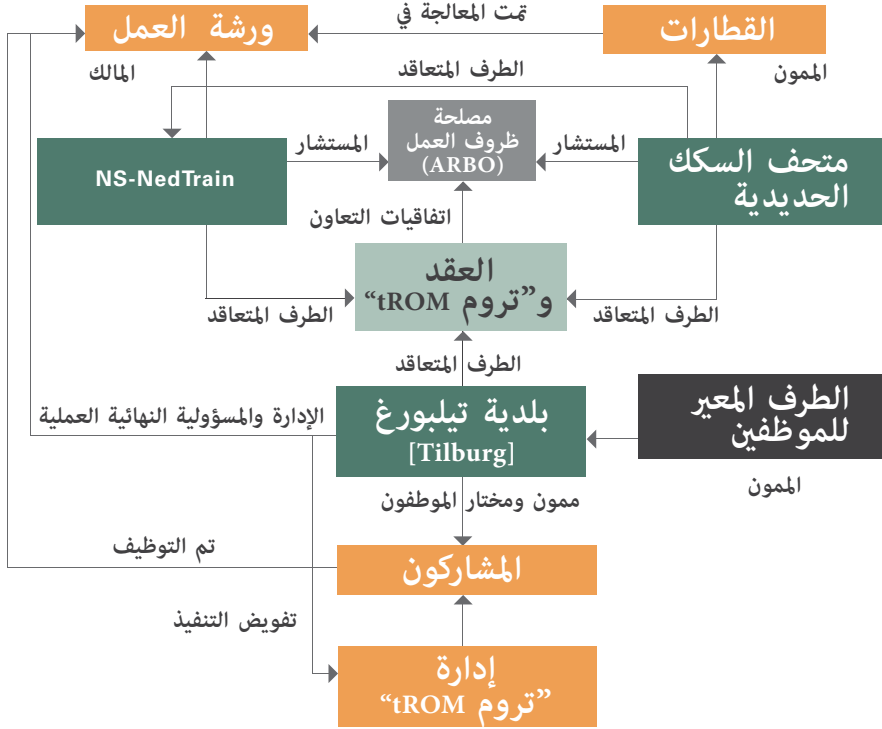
القطارات

تمت المعالجة في

ورشة العمل

المالك

الممون

الطرف المتعاقد

مصلحة ظروف العمل (ARBO)

NS-NedTrain

المستشار

المستشار

متحف السكك الحديدية

اتفاقيات التعاون

العقد و"تروم tROM"

الطرف المتعاقد

الطرف المتعاقد

الطرف المتعاقد

الإدارة والمسؤولية النهائية العملية

بلدية تيلبورغ [Tilburg]

الطرف المعير للموظفين

الممون

ممون ومختار الموظفون

تم التوظيف

المشاركون

تفويض التنفيذ

إدارة "تروم tROM"